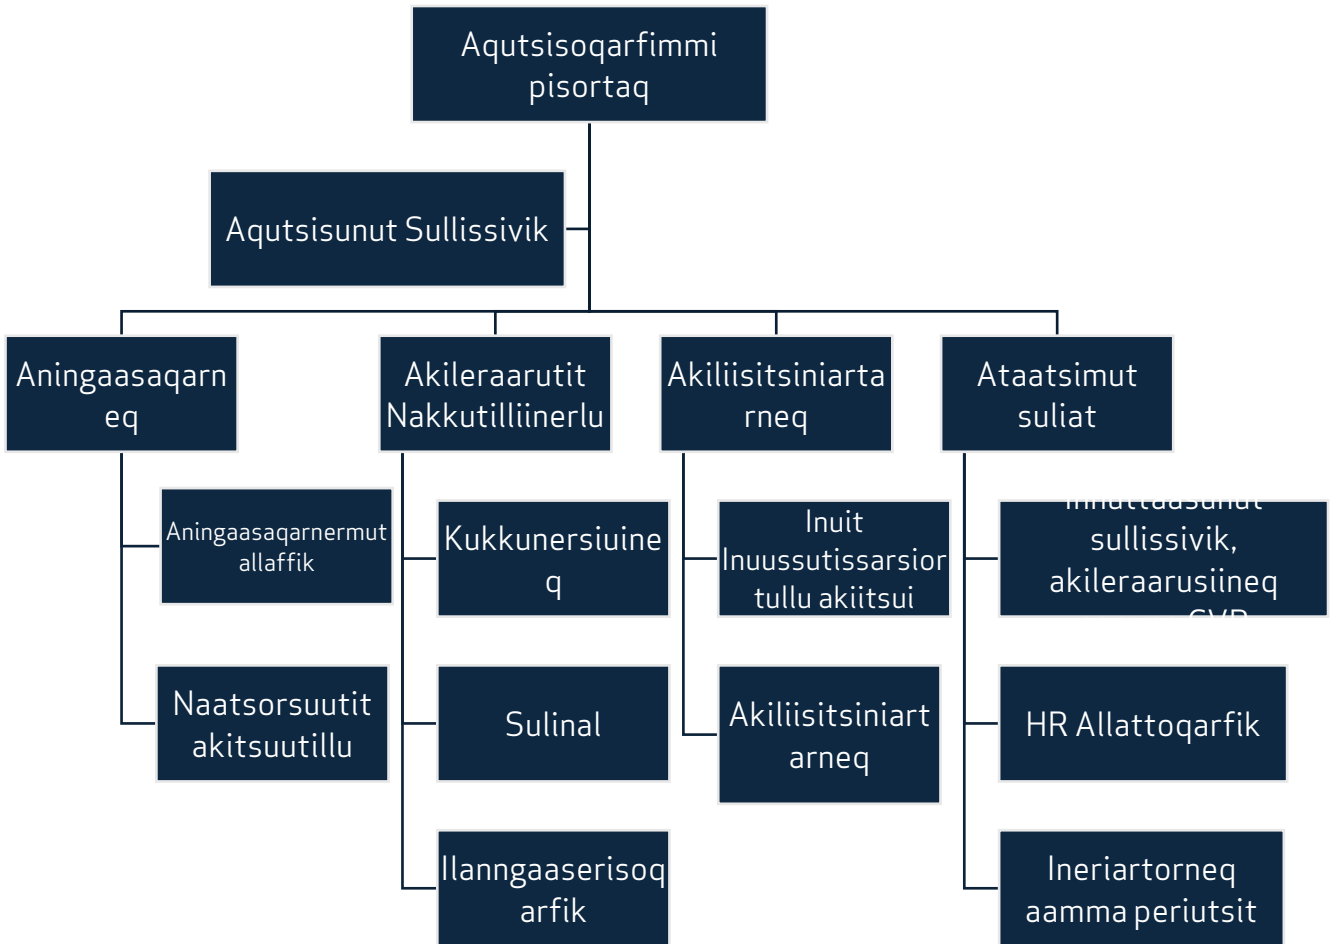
Aqutsisoqarfimmi pisortaq

Aqutsisunut Sullissivik

Aningaasaqarneq

Aningaasaqarnermut allaffik

Naatsorsuutit akitsuutillu

Akileraarutit Nakkutilliinerlu

Kukkunersiuineq

Sulinal

Ilanngaaserisoqarfik

Akiliisitsiniartarneq

Inuit Inuussutissarsiortullu akiitsui

Akiliisitsiniartarneq

Ataatsimut suliat

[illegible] sullissivik, akileraarusiineq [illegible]

HR Allattoqarfik

Ineriartorneq aamma periutsit